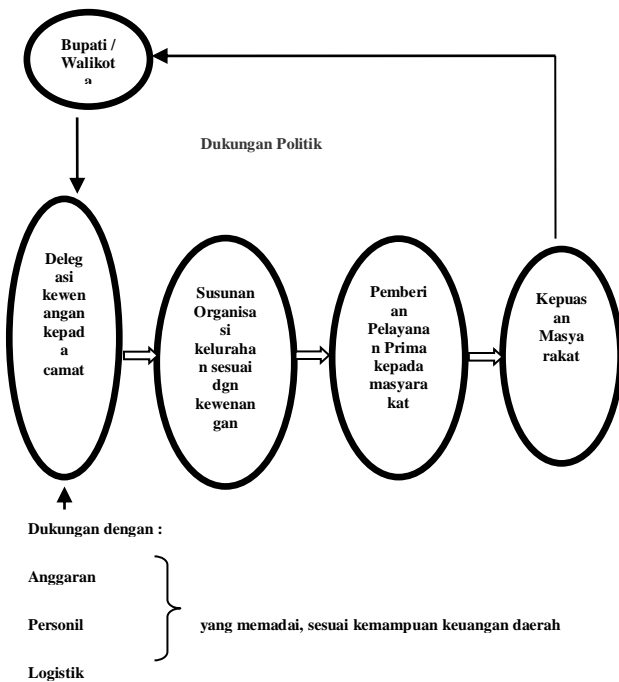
Bupati / Walikota

Dukungan Politik

Delegasi kewenangan kepada camat

Susunan Organisasi kelurahan sesuai dgn kewenangan

Pemberian Pelayanan Prima kepada masyarakat

Kepuasan Masyarakat

Dukungan dengan :

Anggaran

Personil

Logistik

yang memadai, sesuai kemampuan keuangan daerah